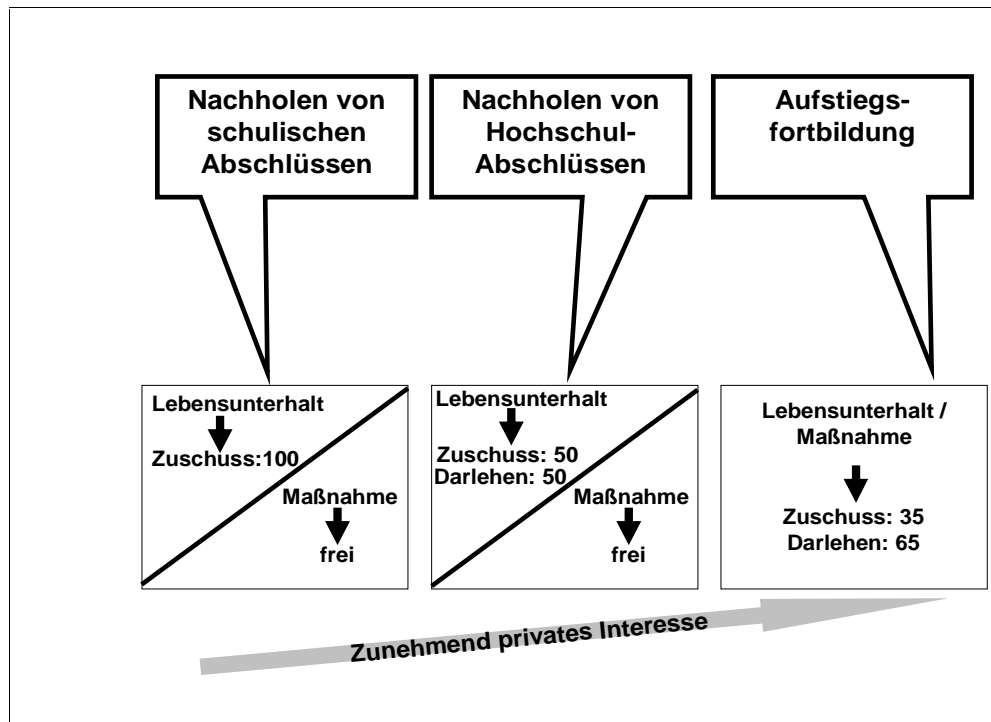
Nachholen von schulischen Abschlüssen

Nachholen von Hochschul-Abschlüssen

Aufstiegsfortbildung

Lebensunterhalt

Zuschuss:100

Maßnahme

frei

Lebensunterhalt

Zuschuss: 50
Darlehen: 50

Maßnahme

frei

Lebensunterhalt / Maßnahme

Zuschuss: 35
Darlehen: 65

Zunehmend privates Interesse